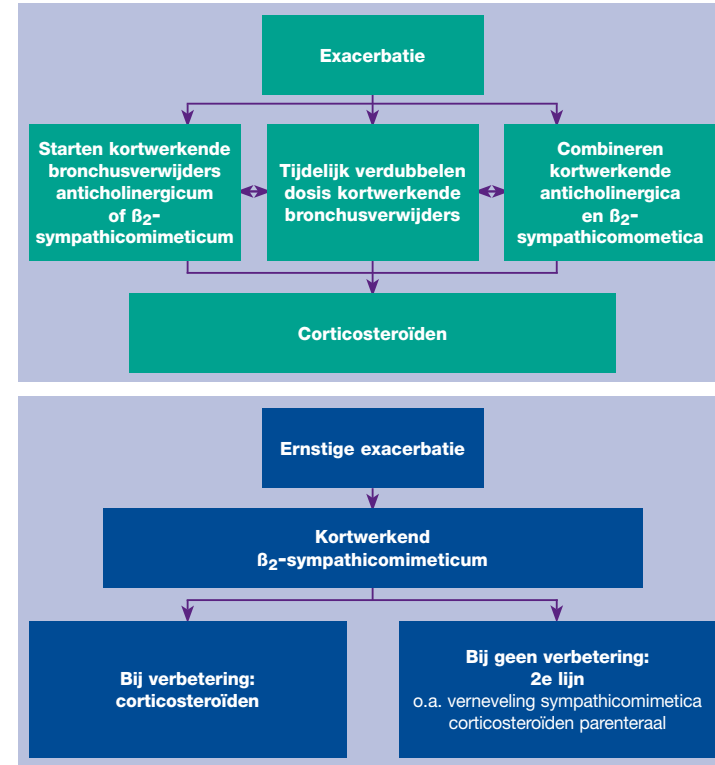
Exacerbatie

Starten kortwerkende bronchusverwijders anticholinergicum of ß$_2$-sympathicomimeticum

Tijdelijk verdubbelen dosis kortwerkende bronchusverwijders

Combineren kortwerkende anticholinergica en ß$_2$-sympathicomometica

Corticosteroïden

Ernstige exacerbatie

Kortwerkend ß$_2$-sympathicomimeticum

Bij verbetering: corticosteroïden

Bij geen verbetering: 2e lijn
o.a. verneveling sympathicomimetica corticosteroïden parenteraal